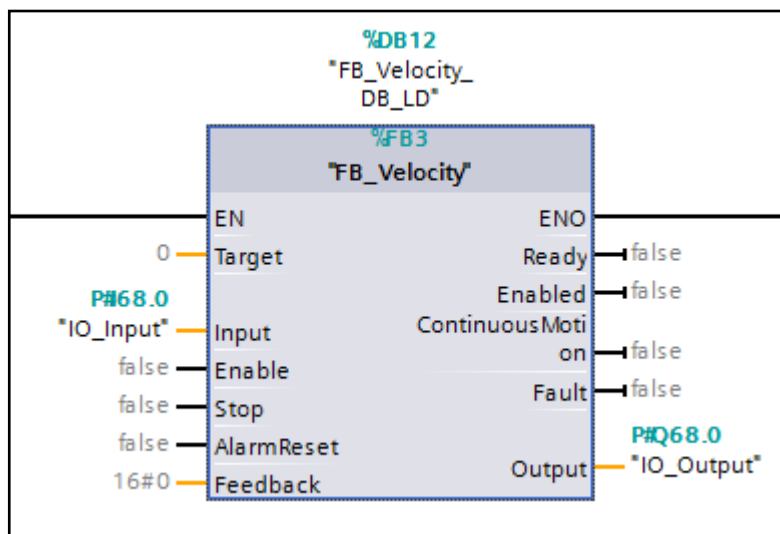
%DB12
"FB_Velocity_DB_LD"

%FB3
"FB_Velocity"

EN
ENO
0 Target
Ready false
P#I68.0
"IO_Input" Input
Enabled false
ContinuousMotion false
false Enable
false Stop
Fault false
false AlarmReset
P#Q68.0
16#0 Feedback
Output "IO_Output"